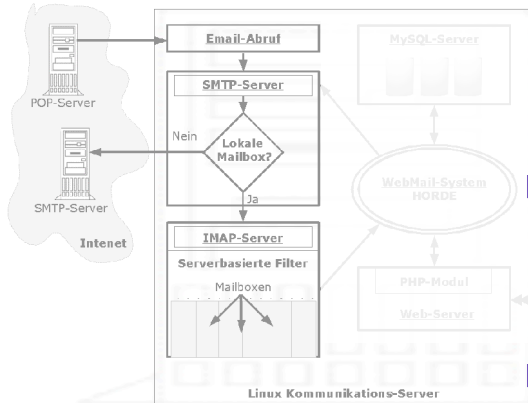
POP-Server

Email-Abruf

MySQL-Server

SMTP-Server

Nein

Lokale Mailbox?

SMTP-Server

Ja

WebMail-System HORDE

Intenet

IMAP-Server

Serverbasierte Filter

Mailboxen

PHP-Modul

Web-Server

Linux Kommunikations-Server